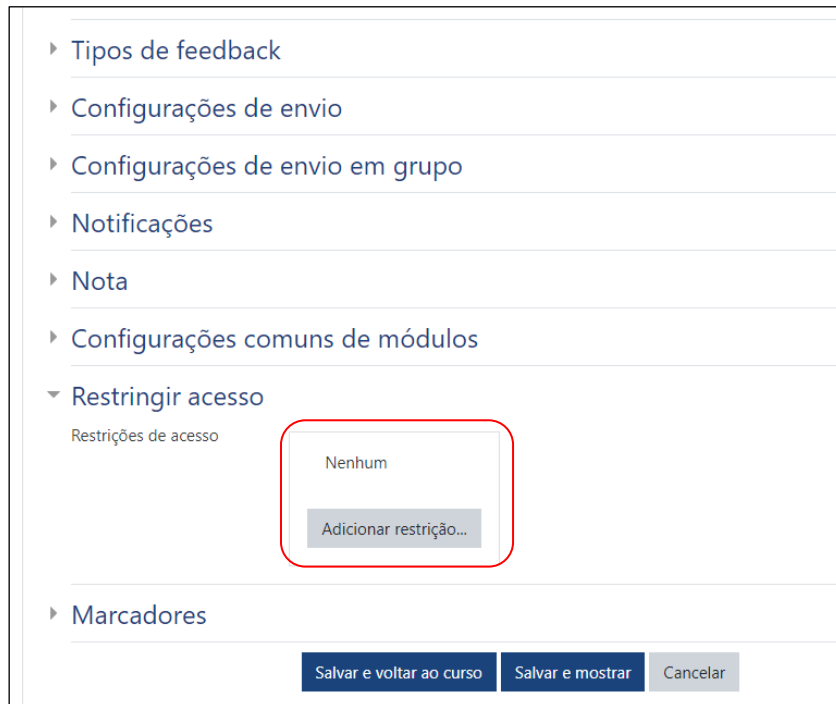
Tipos de feedback

Configurações de envio

Configurações de envio em grupo

Notificações

Nota

Configurações comuns de módulos

Restringir acesso

Restrições de acesso

Nenhum

Adicionar restrição...

Marcadores

Salvar e voltar ao curso | Salvar e mostrar | Cancelar